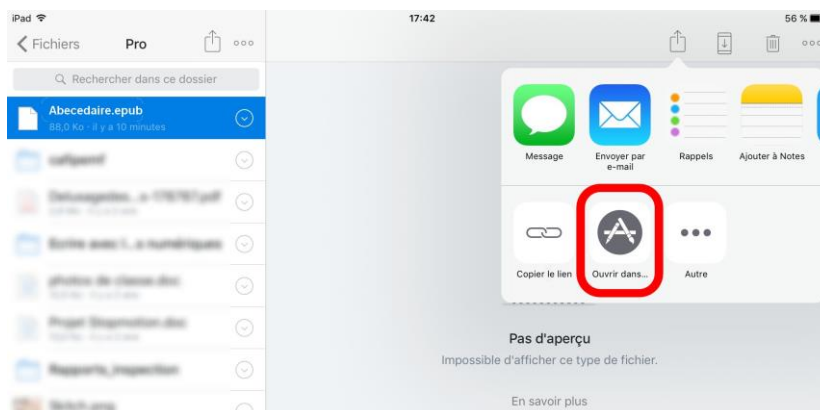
iPad

17:42

56 %

Fichiers

Pro

Rechercher dans ce dossier

Abecedaire.epub

88,0 Ko · il y a 10 minutes

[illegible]

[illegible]

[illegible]

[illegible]

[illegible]

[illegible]

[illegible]

Message

Envoyer par e-mail

Rappels

Ajouter à Notes

Copier le lien

Ouvrir dans...

Autre

Pas d'aperçu

Impossible d'afficher ce type de fichier.

En savoir plus